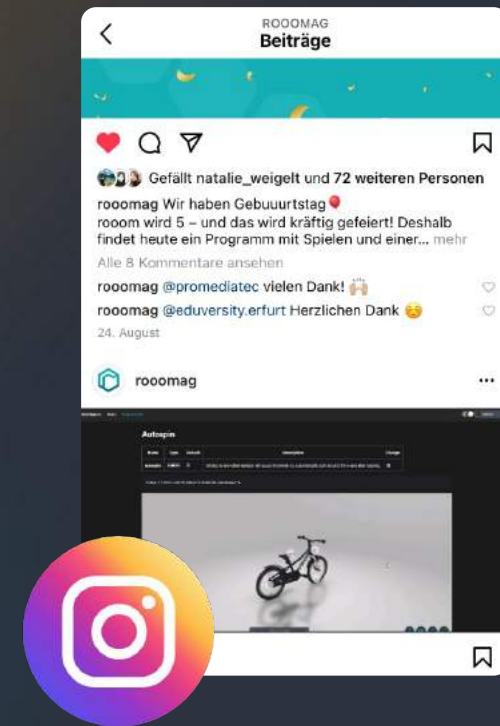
ROOOMAG
Beiträge

Gefällt natalie_weigelt und 72 weiteren Personen

rooomag Wir haben Gebuuurtstag🎈
rooom wird 5 – und das wird kräftig gefeiert! Deshalb findet heute ein Programm mit Spielen und einer... mehr

Alle 8 Kommentare ansehen

rooomag @promediatec vielen Dank! 🙌🏻

rooomag @eduversity.erfurt Herzlichen Dank ☺️

24. August

rooomag

Autospin

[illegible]